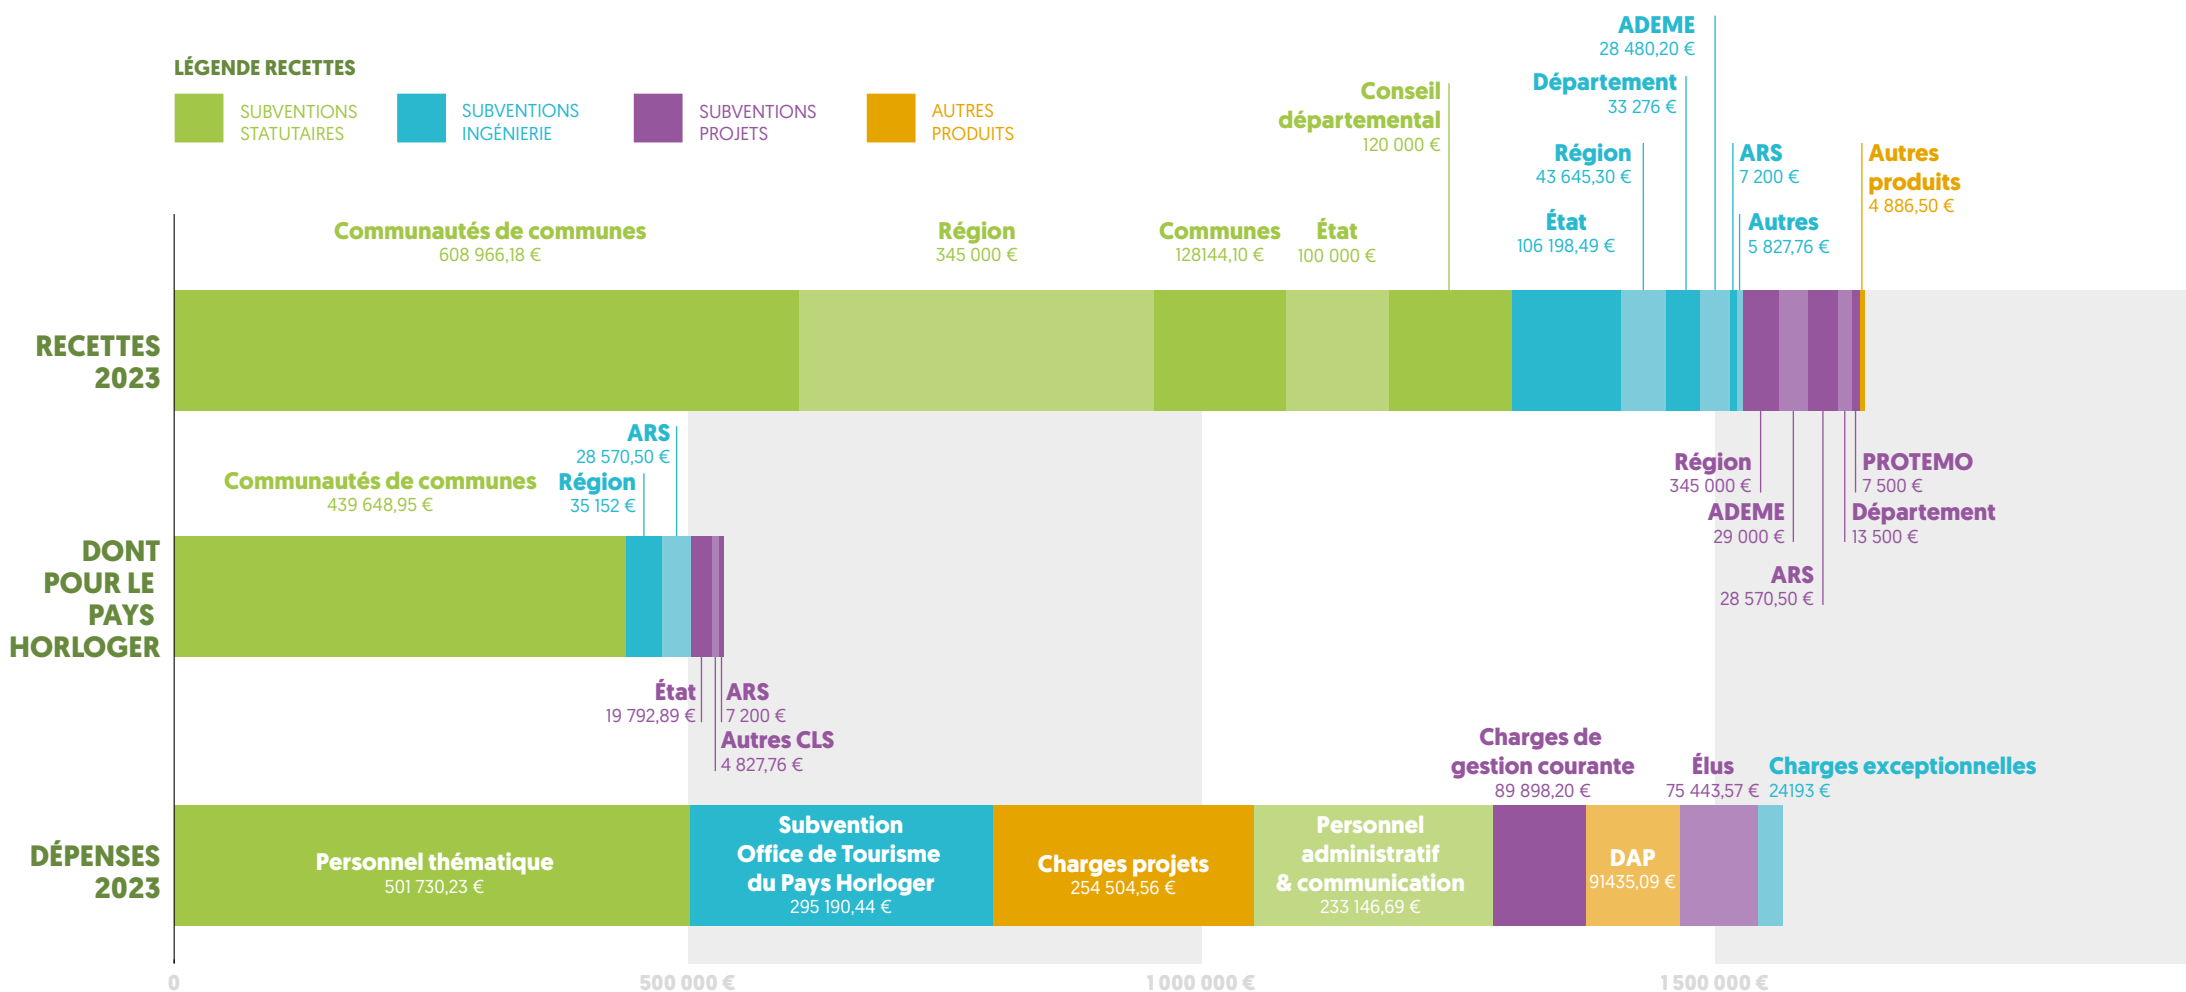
LÉGENDE RECETTES

SUBVENTIONS STATUTAIRES

SUBVENTIONS INGÉNIERIE

SUBVENTIONS PROJETS

AUTRES PRODUITS

ADEME
28 480,20 €

Département
33 276 €

Conseil départemental
120 000 €

Région
43 645,30 €

ARS
7 200 €

Autres produits
4 886,50 €

Communautés de communes
608 966,18 €

Région
345 000 €

Communes
128144,10 €

État
100 000 €

État
106 198,49 €

Autres
5 827,76 €

RECETTES 2023

Région
345 000 €

PROTEMO
7 500 €

ADEME
29 000 €

Département
13 500 €

ARS
28 570,50 €

ARS
28 570,50 €

Communautés de communes
439 648,95 €

Région
35 152 €

DONT POUR LE PAYS HORLOGER

État
19 792,89 €

ARS
7 200 €

Autres CLS
4 827,76 €

Charges de gestion courante
89 898,20 €

Élus
75 443,57 €

Charges exceptionnelles
24193 €

DÉPENSES 2023

Personnel thématique
501 730,23 €

Subvention Office de Tourisme du Pays Horloger
295 190,44 €

Charges projets
254 504,56 €

Personnel administratif & communication
233 146,69 €

DAP
91435,09 €

0

500 000 €

1 000 000 €

1 500 000 €